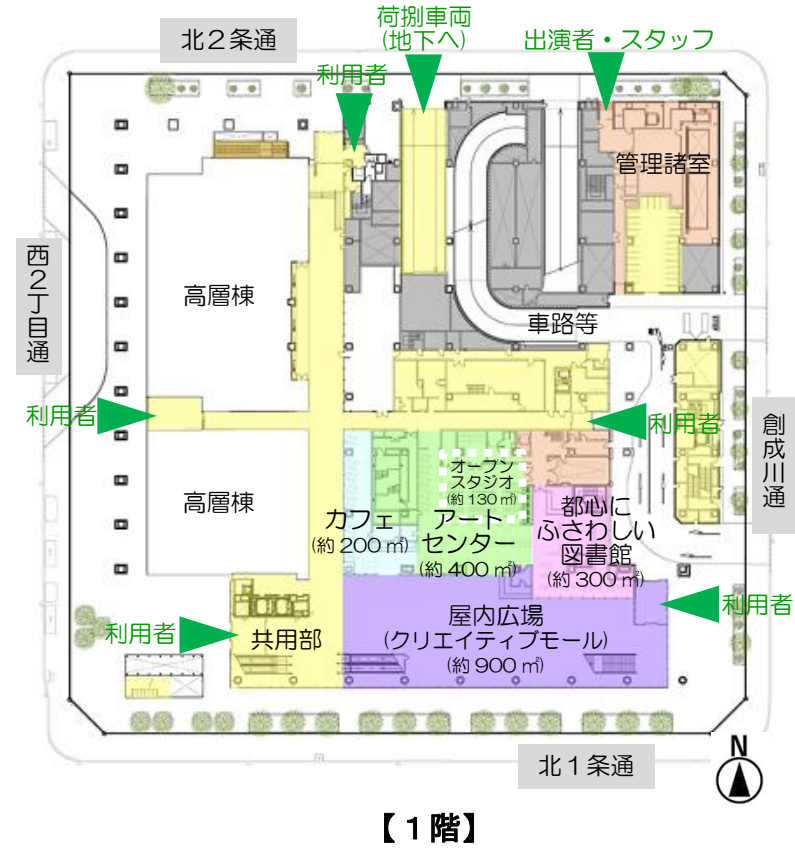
北２条通

荷捌車両
(地下へ)

出演者・スタッフ

利用者

管理諸室

西２丁目通

高層棟

車路等

利用者

利用者

創成川通

オープンスタジオ
(約 130 ㎡)

高層棟

カフェ
(約 200 ㎡)

アートセンター
(約 400 ㎡)

都心にふさわしい図書館
(約 300 ㎡)

利用者

利用者

共用部

屋内広場
(クリエイティブモール)
(約 900 ㎡)

北１条通

N

【１階】